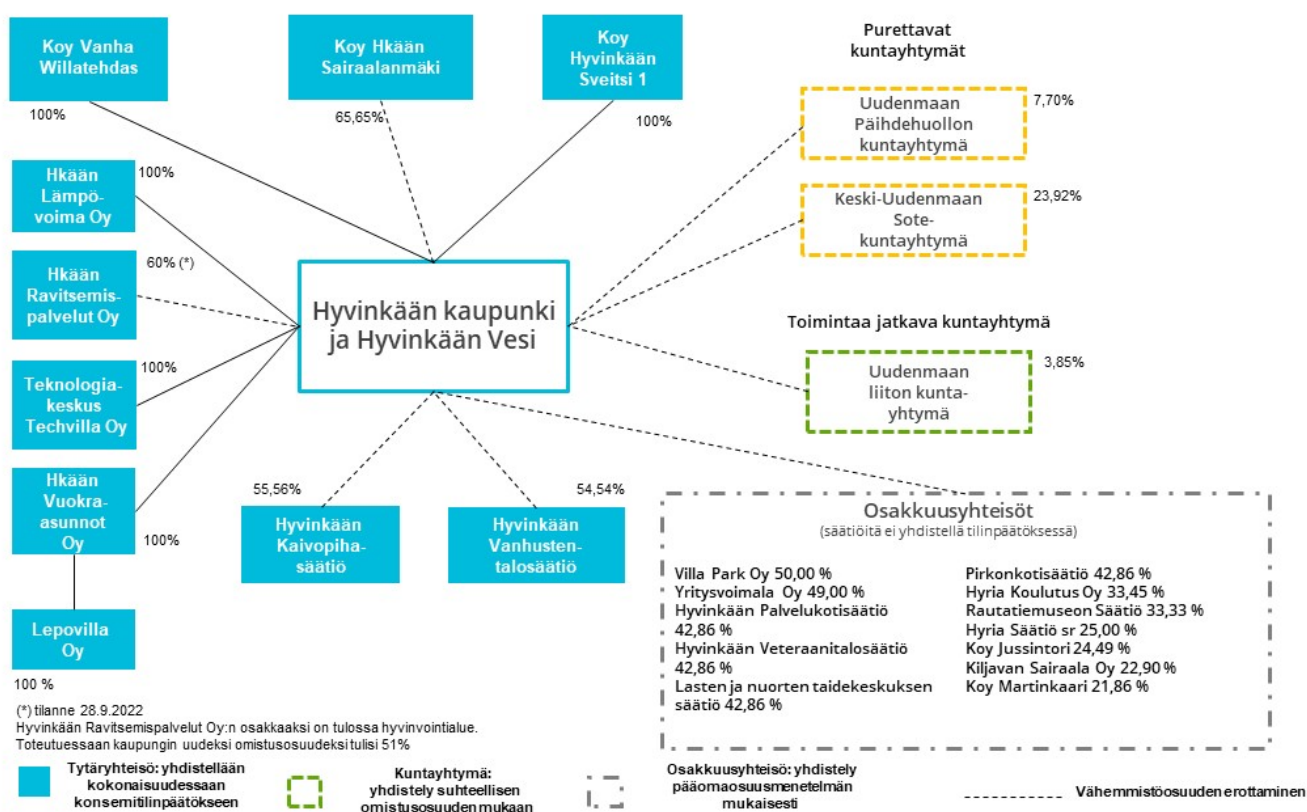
Koy Vanha Willatehdas

100%

Koy Hkään Sairaalanmäki

65,65%

Koy Hyvinkään Sveitsi 1

100%

Purettavat kuntayhtymät

Uudenmaan Päihdehuollon kuntayhtymä

7,70%

Keski-Uudenmaan Sote-kuntayhtymä

23,92%

Hkään Lämpövoima Oy

100%

Hkään Ravitsemispalvelut Oy

60% (*)

Hyvinkään kaupunki ja Hyvinkään Vesi

Toimintaa jatkava kuntayhtymä

Uudenmaan liiton kuntayhtymä

3,85%

Teknologiakeskus Techvilla Oy

100%

Hkään Vuokra-asunnot Oy

100%

55,56%

Hyvinkään Kaivopihasäätiö

54,54%

Hyvinkään Vanhustentalosäätiö

Osakkuusyhteisöt
(säätiöitä ei yhdistellä tilinpäätöksessä)

Villa Park Oy 50,00 %
Yritysvoimala Oy 49,00 %
Hyvinkään Palvelukotisäätiö 42,86 %
Hyvinkään Veteraanitalosäätiö 42,86 %
Lasten ja nuorten taidekeskuksen säätiö 42,86 %

Pirkonkotisäätiö 42,86 %
Hyria Koulutus Oy 33,45 %
Rautatiemuseon Säätiö 33,33 %
Hyria Säätiö sr 25,00 %
Koy Jussintori 24,49 %
Kiljavan Sairaala Oy 22,90 %
Koy Martinkaari 21,86 %

Lepovilla Oy

100 %

(*) tilanne 28.9.2022
Hyvinkään Ravitsemispalvelut Oy:n osakkaaksi on tulossa hyvinvointialue. Toteutuessaan kaupungin uudeksi omistusosuudeksi tulisi 51%

Tytäryhteisö: yhdistellään kokonaisuudessaan konsernitilinpäätökseen

Kuntayhtymä: yhdistely suhteellisen omistusosuuden mukaan

Osakkuusyhteisö: yhdistely pääomaosuusmenetelmän mukaisesti

Vähemmistöosuuden erottaminen